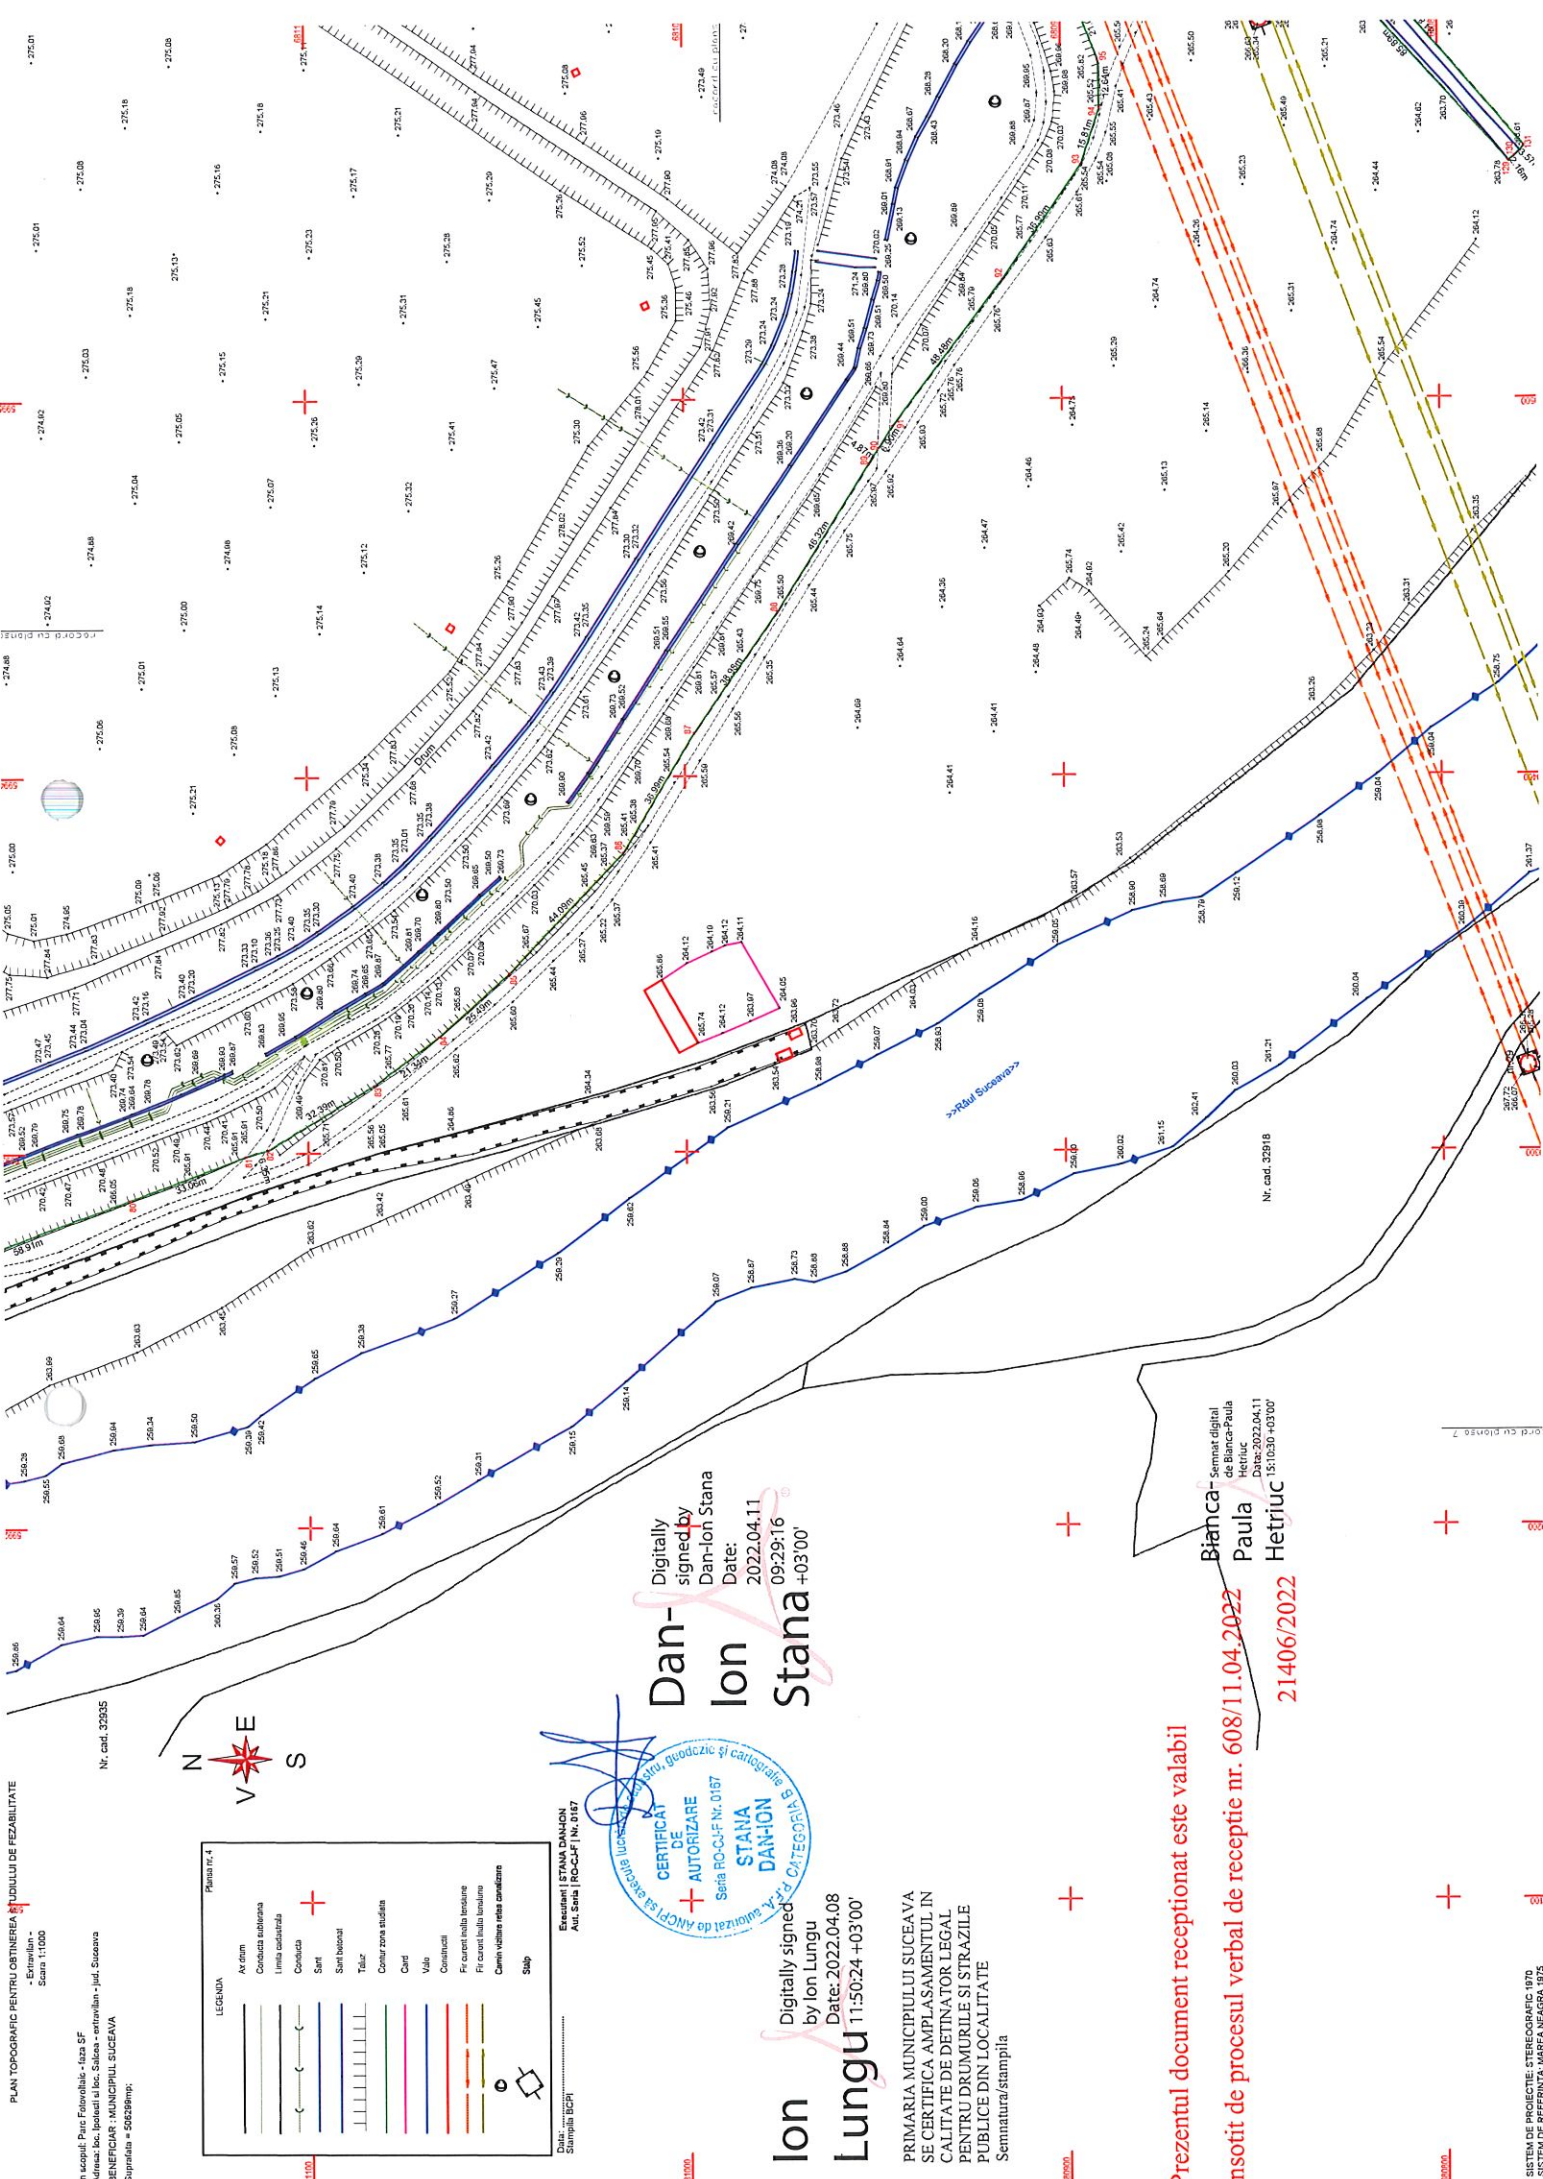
PLAN TOPOGRAFIC PENTRU OBTINEREA STUDIULUI DE FEZABILITATE
- Extravilan -
Scara 1:1000

n scopul: Parc Fotovoltaic - faza SF
dresa: loc. Ipotesti si loc. Salcea - extravilan - jud. Suceava
BENEFICIAR : MUNICIPIUL SUCEAVA
Suprafata = 50629mp;

Nr. cad. 32935

N
V E
S

LEGENDA
Planșa nr. 4

Ax drum
Conducta subterana
Limita cadastrala
Conducta
Sant
Sant betonat
Taluz
Contur zona studiata
Gard
Vale
Constructii
Fir curent inalta tensiune
Fir curent joasa tensiune
Camin vizitare retea canalizare
Stalp

Executant | STANA DAN-ION
Aut. Seria | RO-CJ-F | Nr. 0167

CERTIFICAT DE AUTORIZARE
Seria RO-CJ-F Nr. 0167
STANA DAN-ION
CATEGORIA B

Data: 2022.04.08
Stampila BCPI

Ion Lungu
Digitally signed by Ion Lungu
Date: 2022.04.08 11:50:24 +03'00'

Dan-Ion Stana
Digitally signed by Dan-Ion Stana
Date: 2022.04.11 09:29:16 +03'00'

PRIMARIA MUNICIPIULUI SUCEAVA
SE CERTIFICA AMPLASAMENTUL IN
CALITATE DE DETINATOR LEGAL
PENTRU DRUMURILE SI STRAZILE
PUBLICE DIN LOCALITATE
Semnatura/stampila

Prezentul document receptionat este valabil
insotit de procesul verbal de receptie nr. 608/11.04.2022
21406/2022

Bianca-Paula Hetriuc
Semnat digital de Bianca-Paula Hetriuc
Data:2022.04.11 15:10:30 +03'00'

Nr. cad. 32918

>>Râul Suceava>>

Drum

SISTEM DE PROIECTIE: STEREOGRAFIC 1970
SISTEM DE REFERINTA: MAREA NEAGRA 1975

racord cu plansa 7